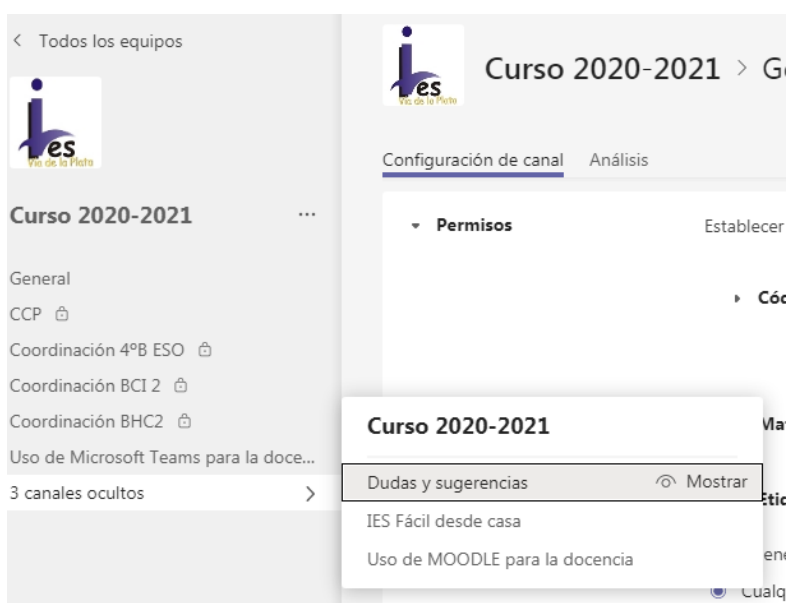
< Todos los equipos

ies
Vía de la Plata

Curso 2020-2021 ···

General
CCP
Coordinación 4ºB ESO
Coordinación BCI 2
Coordinación BHC2
Uso de Microsoft Teams para la doce...
3 canales ocultos >

ies
Vía de la Plata

Curso 2020-2021 > G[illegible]

Configuración de canal   Análisis

Permisos   Establecer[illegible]

Cód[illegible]

Ma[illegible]

Etic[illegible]

ene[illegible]

Cualq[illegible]

Curso 2020-2021

Dudas y sugerencias   Mostrar
IES Fácil desde casa
Uso de MOODLE para la docencia